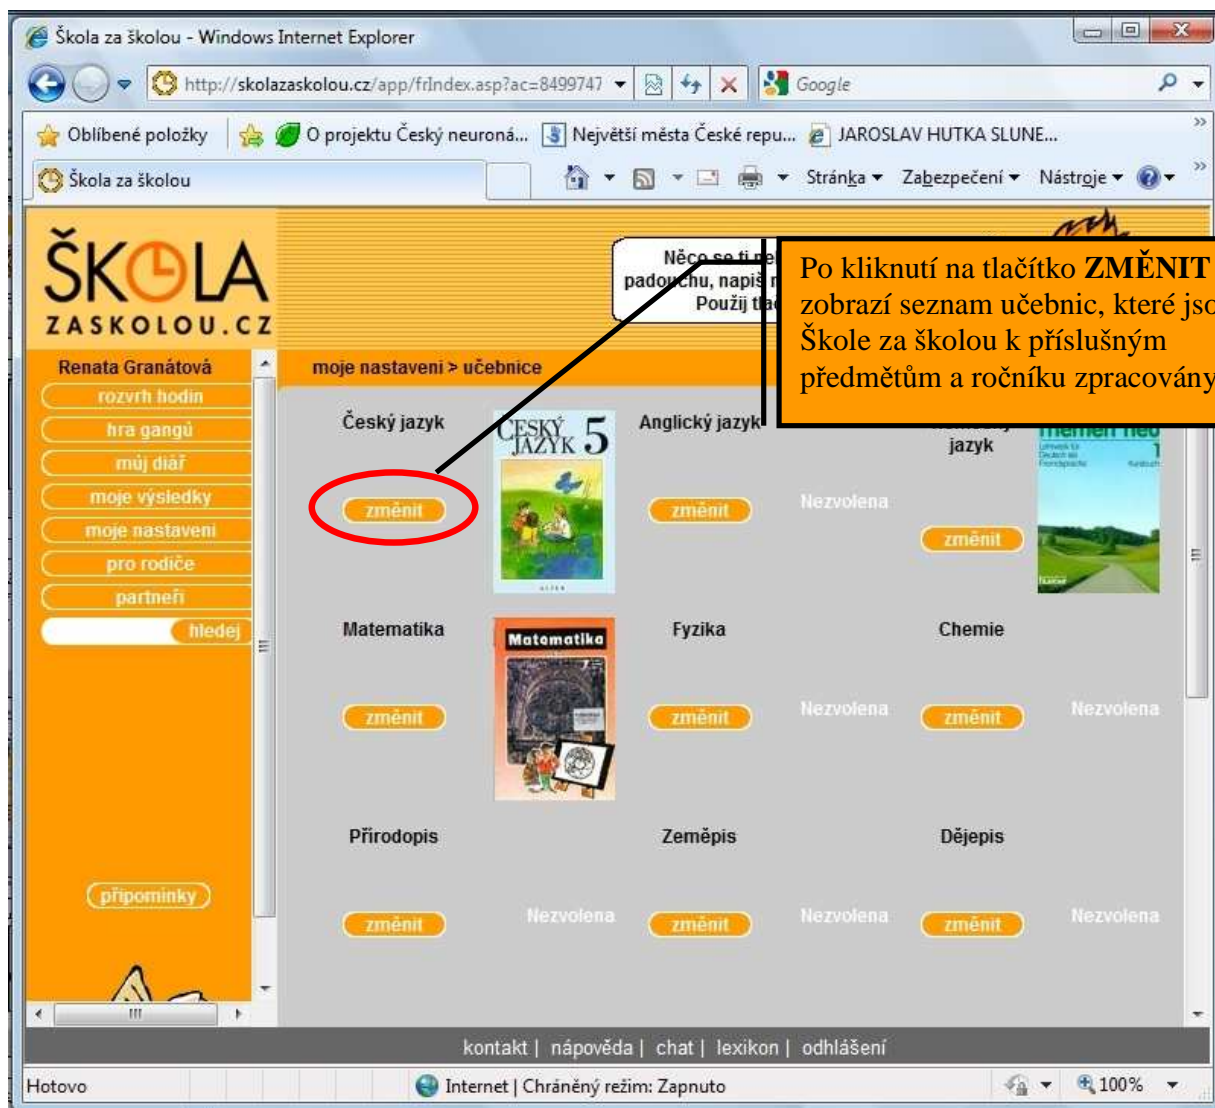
Škola za školou - Windows Internet Explorer

http://skolazaskolou.cz/app/frIndex.asp?ac=8499747

Google

Oblíbené položky | O projektu Český neuroná... | Největší města České repu... | JAROSLAV HUTKA SLUNE...

Škola za školou

Stránka ▾ Zabezpečení ▾ Nástroje ▾

ŠKOLA ZASKOLOU.CZ

Něco se ti ne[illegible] padouchu, napiš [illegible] Použij tla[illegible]

Po kliknutí na tlačítko **ZMĚNIT** zobrazí seznam učebnic, které jso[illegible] Škole za školou k příslušným předmětům a ročníku zpracovány

Renata Granátová
rozvrh hodin
hra gangů
můj diář
moje výsledky
moje nastavení
pro rodiče
partneři
hledej

připomínky

moje nastavení > učebnice

Český jazyk
změnit
ČESKÝ JAZYK 5

Anglický jazyk
změnit
Nezvolena

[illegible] jazyk
změnit

Matematika
změnit
Matematika

Fyzika
změnit
Nezvolena

Chemie
změnit
Nezvolena

Přírodopis
změnit
Nezvolena

Zeměpis
změnit
Nezvolena

Dějepis
změnit
Nezvolena

kontakt | nápověda | chat | lexikon | odhlášení

Hotovo | Internet | Chráněný režim: Zapnuto | 100%